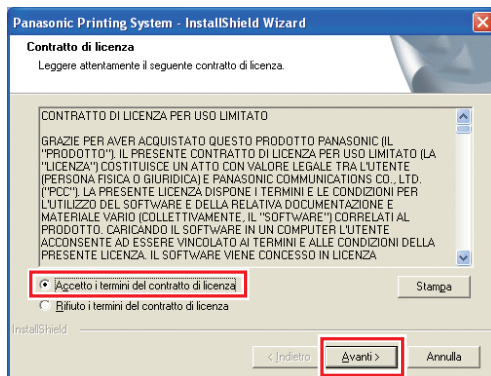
Panasonic Printing System - InstallShield Wizard

Contratto di licenza

Leggere attentamente il seguente contratto di licenza.

CONTRATTO DI LICENZA PER USO LIMITATO

GRAZIE PER AVER ACQUISTATO QUESTO PRODOTTO PANASONIC (IL "PRODOTTO"). IL PRESENTE CONTRATTO DI LICENZA PER USO LIMITATO (LA "LICENZA") COSTITUISCE UN ATTO CON VALORE LEGALE TRA L'UTENTE (PERSONA FISICA O GIURIDICA) E PANASONIC COMMUNICATIONS CO., LTD. ("PCC"). LA PRESENTE LICENZA DISPONE I TERMINI E LE CONDIZIONI PER L'UTILIZZO DEL SOFTWARE E DELLA RELATIVA DOCUMENTAZIONE E MATERIALE VARIO (COLLETTIVAMENTE, IL "SOFTWARE") CORRELATI AL PRODOTTO. CARICANDO IL SOFTWARE IN UN COMPUTER L'UTENTE ACCONSENTE AD ESSERE VINCOLATO AI TERMINI E ALLE CONDIZIONI DELLA PRESENTE LICENZA. IL SOFTWARE VIENE CONCESSO IN LICENZA

Accetto i termini del contratto di licenza

Rifiuto i termini del contratto di licenza

Stampa

InstallShield

< Indietro

Avanti >

Annulla